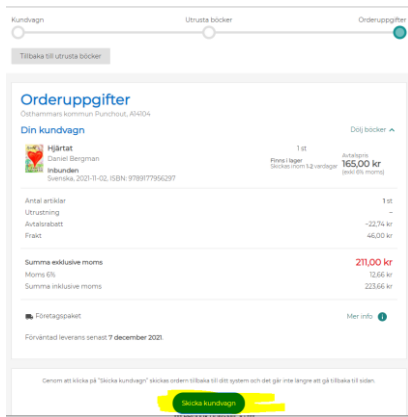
Kundvagn
Utrusta böcker
Orderuppgifter

Tillbaka till utrusta böcker

Orderuppgifter
Östhammars kommun Punchout, Al4104

Din kundvagn
Dölj böcker

Hjärtat
Daniel Bergman
Inbunden
Svenska, 2021-11-02, ISBN: 9789177956297

1 st
Finns i lager
Skickas inom 1-2 vardagar

Avtalspris
165,00 kr
(exkl 6% moms)

| | |
|---|---|
| Antal artiklar | 1 st |
| Utrustning | – |
| Avtalsrabatt | -22,74 kr |
| Frakt | 46,00 kr |
| Summa exklusive moms | 211,00 kr |
| Moms 6% | 12,66 kr |
| Summa inklusive moms | 223,66 kr |

Företagspaket
Mer info

Förväntad leverans senast 7 december 2021.

Genom att klicka på "Skicka kundvagn" skickas ordern tillbaka till ditt system och det går inte längre att gå tillbaka till sidan.

Skicka kundvagn